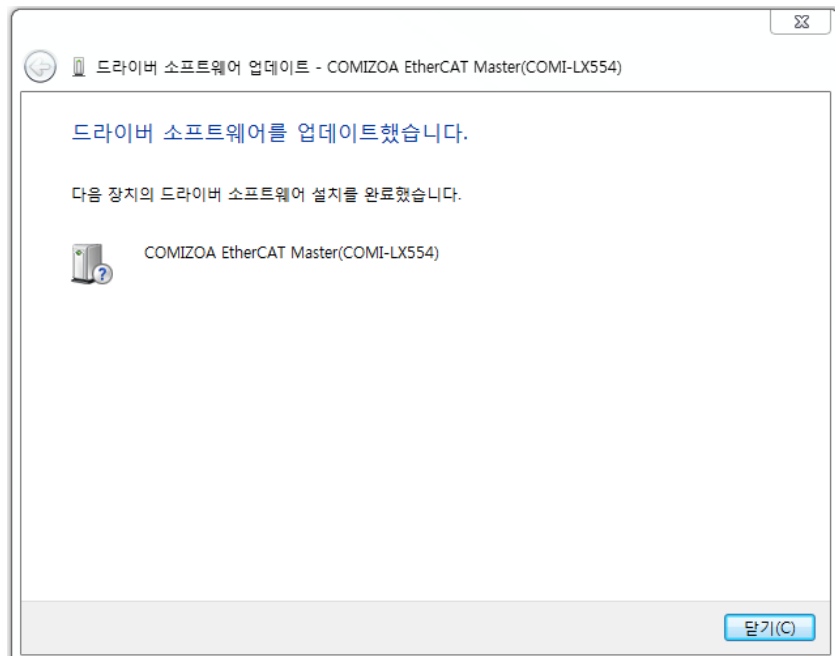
드라이버 소프트웨어 업데이트 - COMIZOA EtherCAT Master(COMI-LX554)

드라이버 소프트웨어를 업데이트했습니다.

다음 장치의 드라이버 소프트웨어 설치를 완료했습니다.

COMIZOA EtherCAT Master(COMI-LX554)

닫기(C)